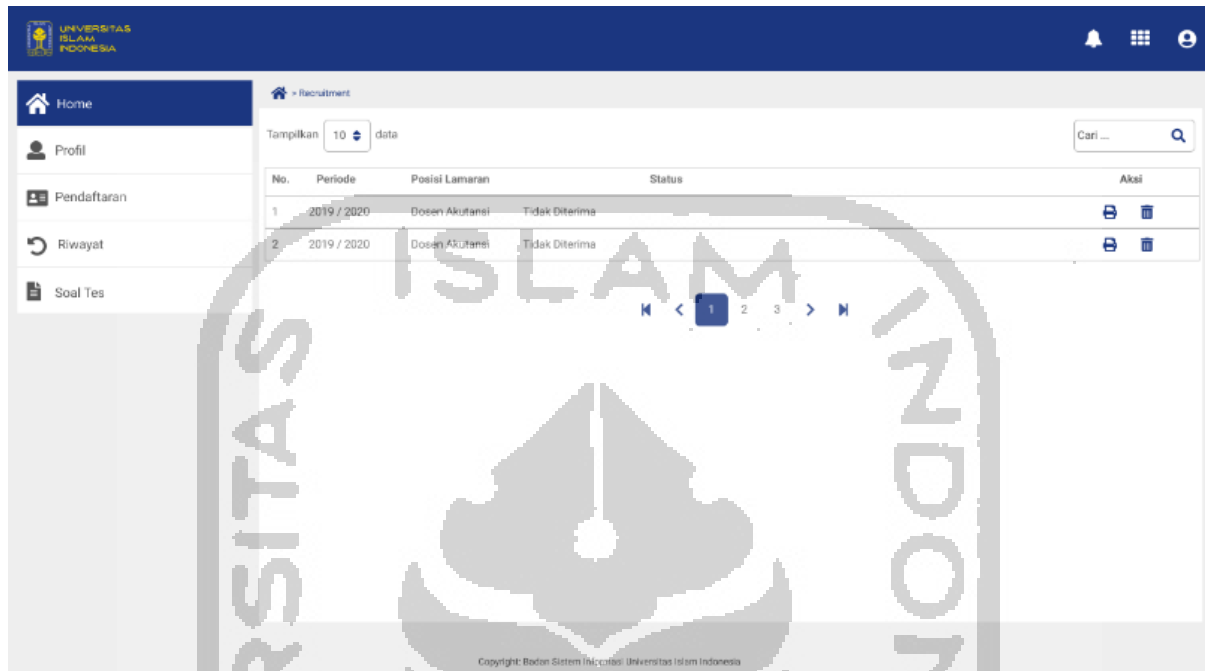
UNIVERSITAS ISLAM INDONESIA

Home
Profil
Pendaftaran
Riwayat
Soal Tes

> Recruitment

Tampilkan 10 data

Cari ...

| No. | Periode | Posisi Lamaran | Status | Aksi |
|---|---|---|---|---|
| 1 | 2019 / 2020 | Dosen Akutansi | Tidak Diterima | |
| 2 | 2019 / 2020 | Dosen Akutansi | Tidak Diterima | |

1 2 3

Copyright: Badan Sistem Informasi Universitas Islam Indonesia

ISLAM INDONESIA UNIVERSITAS